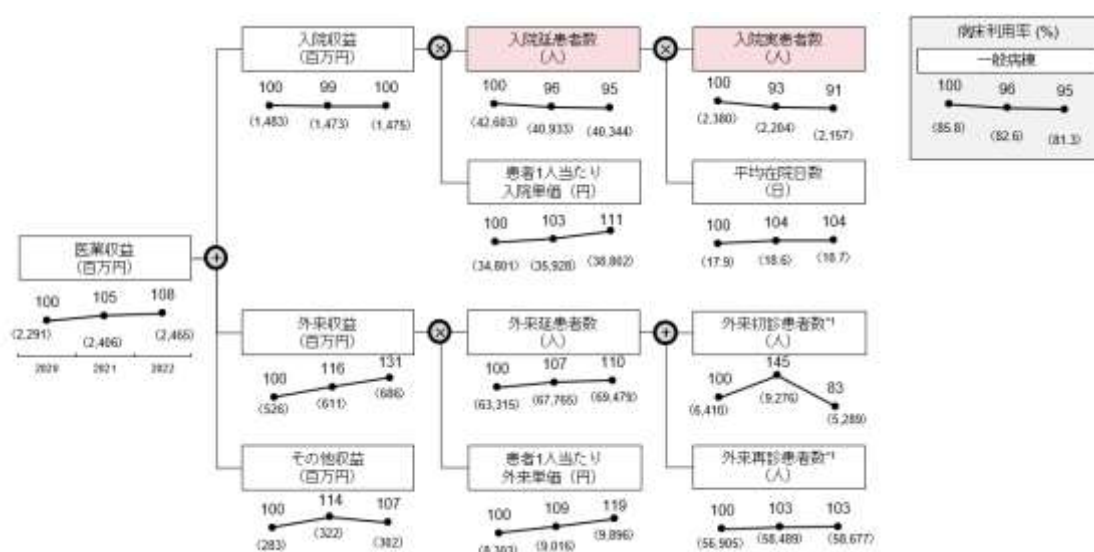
医業収益
(百万円)
100 105 108
(2,291) (2,406) (2,465)
2020 2021 2022

入院収益
(百万円)
100 99 100
(1,483) (1,473) (1,475)

入院延患者数
(人)
100 96 95
(42,603) (40,933) (40,344)

入院実患者数
(人)
100 93 91
(2,380) (2,204) (2,157)

患者1人当たり
入院単価 (円)
100 103 111
(34,801) (35,928) (38,802)

平均在院日数
(日)
100 104 104
(17.9) (18.6) (18.7)

病床利用率 (%)
一般病棟
100 96 95
(85.8) (82.6) (81.3)

外来収益
(百万円)
100 116 131
(526) (611) (686)

外来延患者数
(人)
100 107 110
(63,315) (67,765) (69,479)

外来初診患者数*1
(人)
100 145 83
(6,410) (9,276) (5,289)

その他収益
(百万円)
100 114 107
(283) (322) (302)

患者1人当たり
外来単価 (円)
100 109 119
(8,303) (9,016) (9,896)

外来再診患者数*1
(人)
100 103 103
(56,905) (58,489) (58,677)